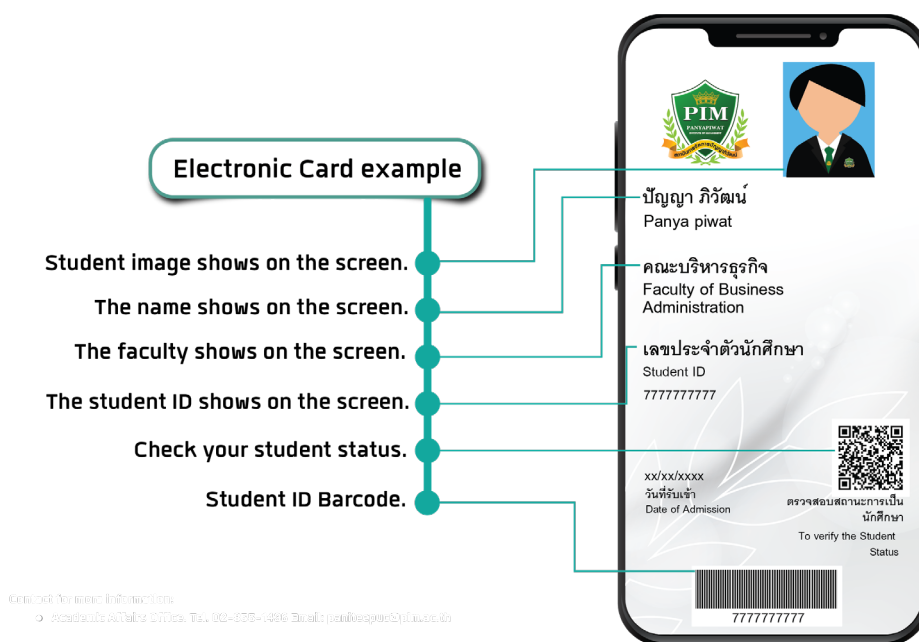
Electronic Card example

Student image shows on the screen.

The name shows on the screen.

The faculty shows on the screen.

The student ID shows on the screen.

Check your student status.

Student ID Barcode.

PIM
PANYAPIWAT

ปัญญา ภิวัฒน์
Panya piwat

คณะบริหารธุรกิจ
Faculty of Business Administration

เลขประจำตัวนักศึกษา
Student ID
7777777777

xx/xx/xxxx
วันที่รับเข้า
Date of Admission

ตรวจสอบสถานะการเป็นนักศึกษา
To verify the Student Status

7777777777

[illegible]
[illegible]